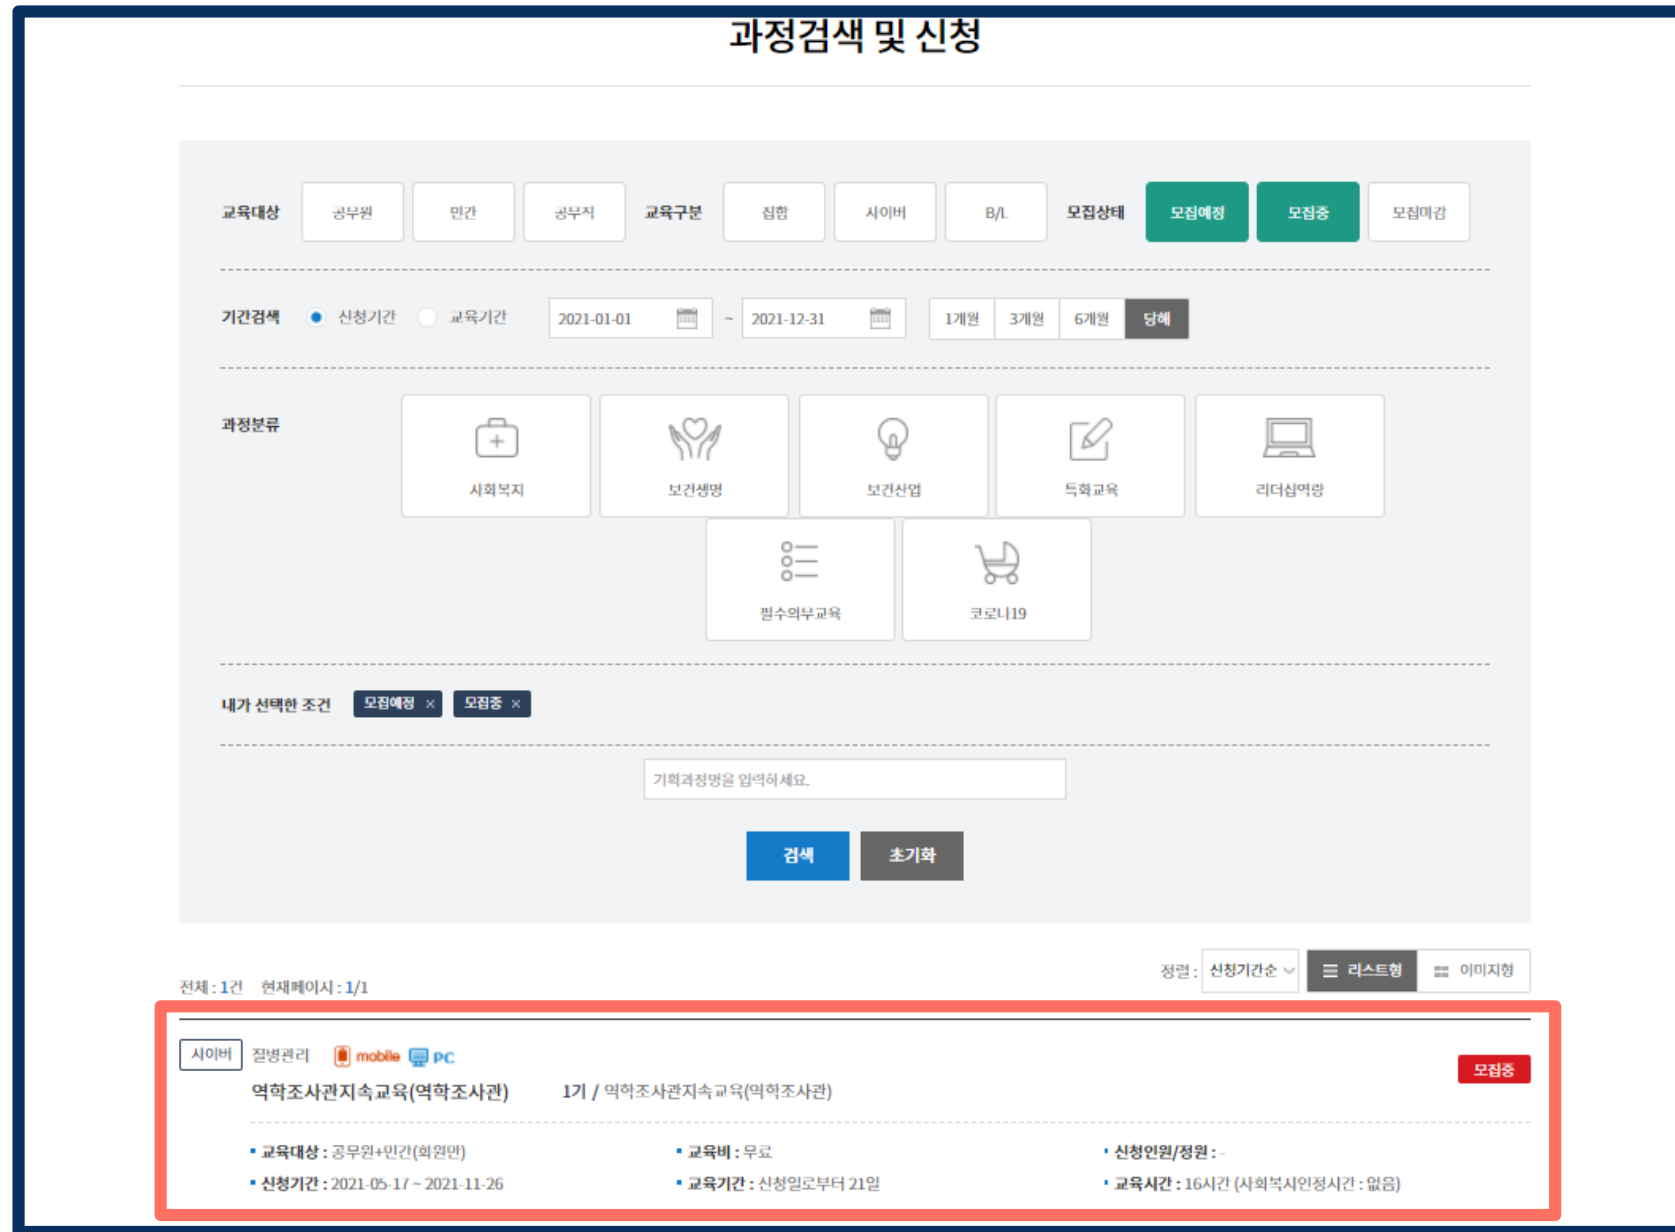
과정검색 및 신청

교육대상 공무원 민간 공무직 교육구분 집합 사이버 B/L 모집상태 모집예정 모집중 모집마감

기간검색 신청기간 교육기간 2021-01-01 ~ 2021-12-31 1개월 3개월 6개월 당해

과정분류 사회복지 보건생명 보건산업 득화교육 리더십역량 필수의무교육 코로나19

내가 선택한 조건 모집예정 × 모집중 ×

기획과정명을 입력하세요.

검색 초기화

전체 : 1건 현재페이지 : 1/1

정렬 : 신청기간순 리스트형 이미지형

사이버 질병관리 mobile PC

역학조사관지속교육(역학조사관) 1기 / 역학조사관지속교육(역학조사관)

모집중

• 교육대상 : 공무원+민간(회원만) • 교육비 : 무료 • 신청인원/정원 : -

• 신청기간 : 2021-05-17 ~ 2021-11-26 • 교육기간 : 신청일로부터 21일 • 교육시간 : 16시간 (사회복지인정시간 : 없음)